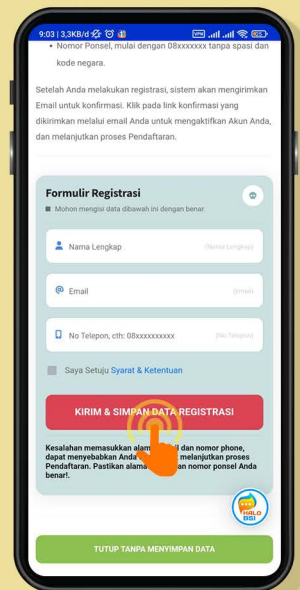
9:03 | 3,3KB/d

Nomor Ponsel, mulai dengan 08xxxxxxx tanpa spasi dan kode negara.

Setelah Anda melakukan registrasi, sistem akan mengirimkan Email untuk konfirmasi. Klik pada link konfirmasi yang dikirimkan melalui email Anda untuk mengaktifkan Akun Anda, dan melanjutkan proses Pendaftaran.

Formulir Registrasi

Mohon mengisi data dibawah ini dengan benar.

Nama Lengkap (Nama Lengkap)

Email (Email)

No Telepon, cth: 08xxxxxxxxxx (No Telepon)

Saya Setuju Syarat & Ketentuan

KIRIM & SIMPAN DATA REGISTRASI

Kesalahan memasukkan alam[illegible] dan nomor phone, dapat menyebabkan Anda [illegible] melanjutkan proses Pendaftaran. Pastikan alama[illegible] nomor ponsel Anda benar!.

HALO BSI

TUTUP TANPA MENYIMPAN DATA